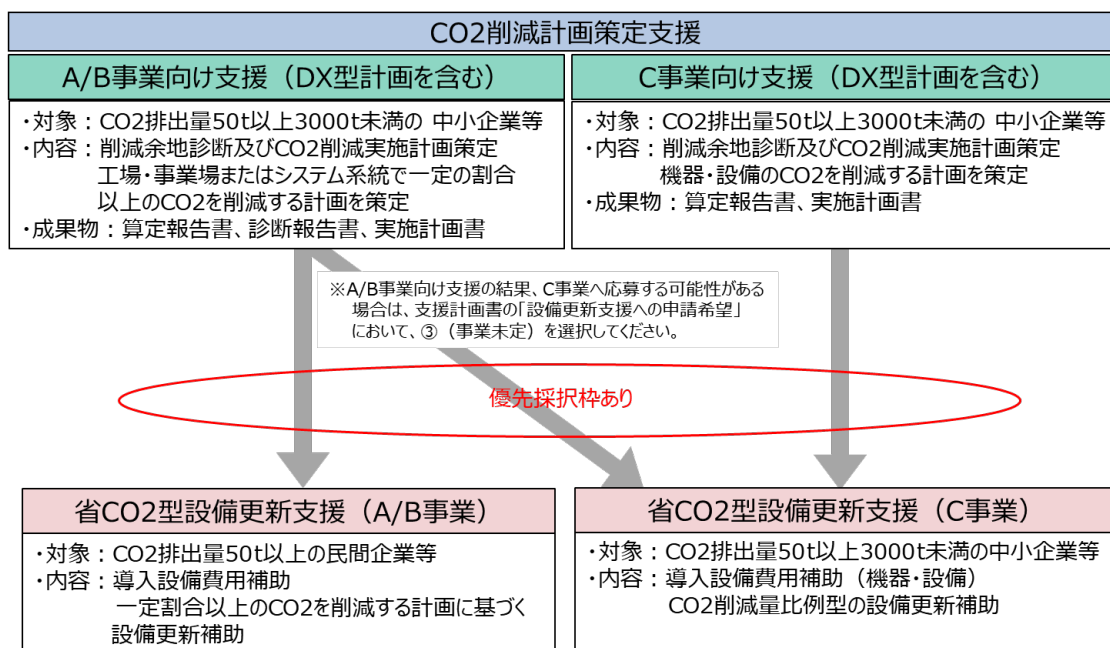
CO2削減計画策定支援

A/B事業向け支援（DX型計画を含む）

・対象：CO2排出量50t以上3000t未満の 中小企業等
・内容：削減余地診断及びCO2削減実施計画策定
工場・事業場またはシステム系統で一定の割合以上のCO2を削減する計画を策定
・成果物：算定報告書、診断報告書、実施計画書

C事業向け支援（DX型計画を含む）

・対象：CO2排出量50t以上3000t未満の 中小企業等
・内容：削減余地診断及びCO2削減実施計画策定
機器・設備のCO2を削減する計画を策定
・成果物：算定報告書、実施計画書

※A/B事業向け支援の結果、C事業へ応募する可能性がある場合は、支援計画書の「設備更新支援への申請希望」において、③（事業未定）を選択してください。

優先採択枠あり

省CO2型設備更新支援（A/B事業）

・対象：CO2排出量50t以上の民間企業等
・内容：導入設備費用補助
一定割合以上のCO2を削減する計画に基づく設備更新補助

省CO2型設備更新支援（C事業）

・対象：CO2排出量50t以上3000t未満の中小企業等
・内容：導入設備費用補助（機器・設備）
CO2削減量比例型の設備更新補助